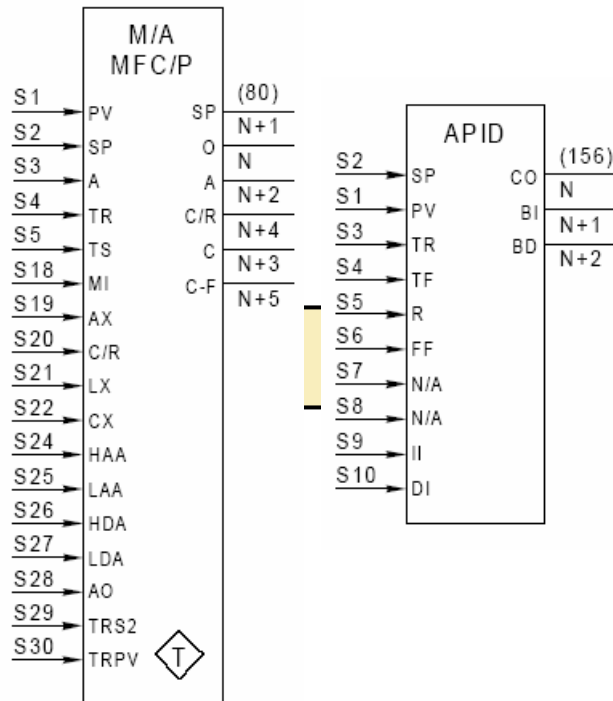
M/A
MFC/P

S1 PV
S2 SP
S3 A
S4 TR
S5 TS
S18 MI
S19 AX
S20 C/R
S21 LX
S22 CX
S24 HAA
S25 LAA
S26 HDA
S27 LDA
S28 AO
S29 TRS2
S30 TRPV

T

(80)
SP N+1
O N
A N+2
C/R N+4
C N+3
C-F N+5

APID

S2 SP
S1 PV
S3 TR
S4 TF
S5 R
S6 FF
S7 N/A
S8 N/A
S9 II
S10 DI

(156)
CO N
BI N+1
BD N+2